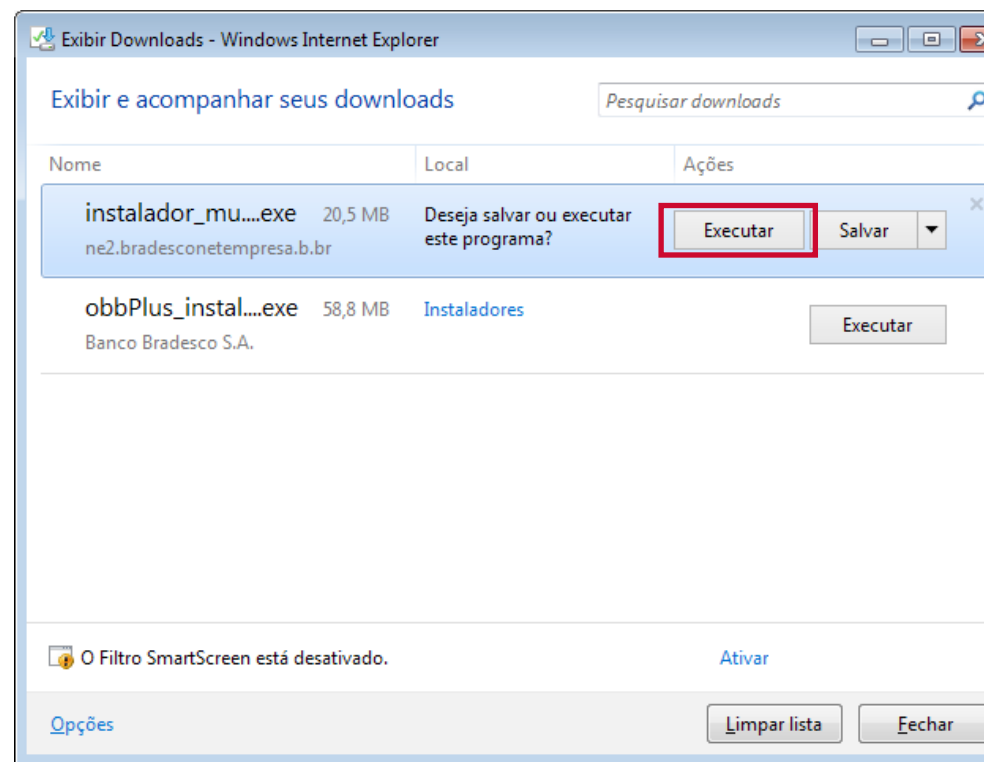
Exibir Downloads - Windows Internet Explorer

Exibir e acompanhar seus downloads

Pesquisar downloads

| Nome | Local | Ações |
|---|---|---|
| instalador_mu....exe 20,5 MB ne2.bradesconetempresa.b.br | Deseja salvar ou executar este programa? | Executar Salvar |
| obbPlus_instal....exe 58,8 MB Banco Bradesco S.A. | Instaladores | Executar |

O Filtro SmartScreen está desativado.

Ativar

Opções

Limpar lista

Fechar